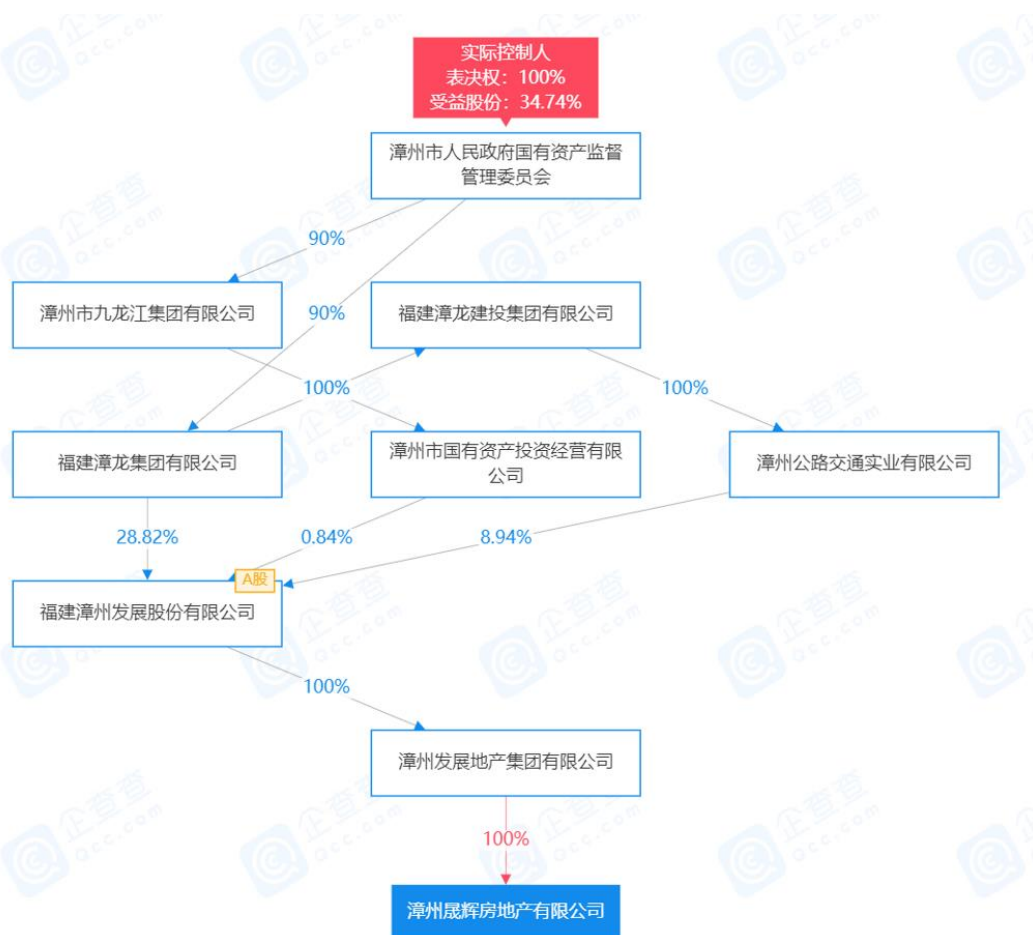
实际控制人
表决权：100%
受益股份：34.74%

漳州市人民政府国有资产监督管理委员会

90%

90%

漳州市九龙江集团有限公司

福建漳龙建投集团有限公司

100%

100%

福建漳龙集团有限公司

漳州市国有资产投资经营有限公司

漳州公路交通实业有限公司

28.82%

0.84%

8.94%

A股

福建漳州发展股份有限公司

100%

漳州发展地产集团有限公司

100%

漳州晟辉房地产有限公司

企查查 qcc.com